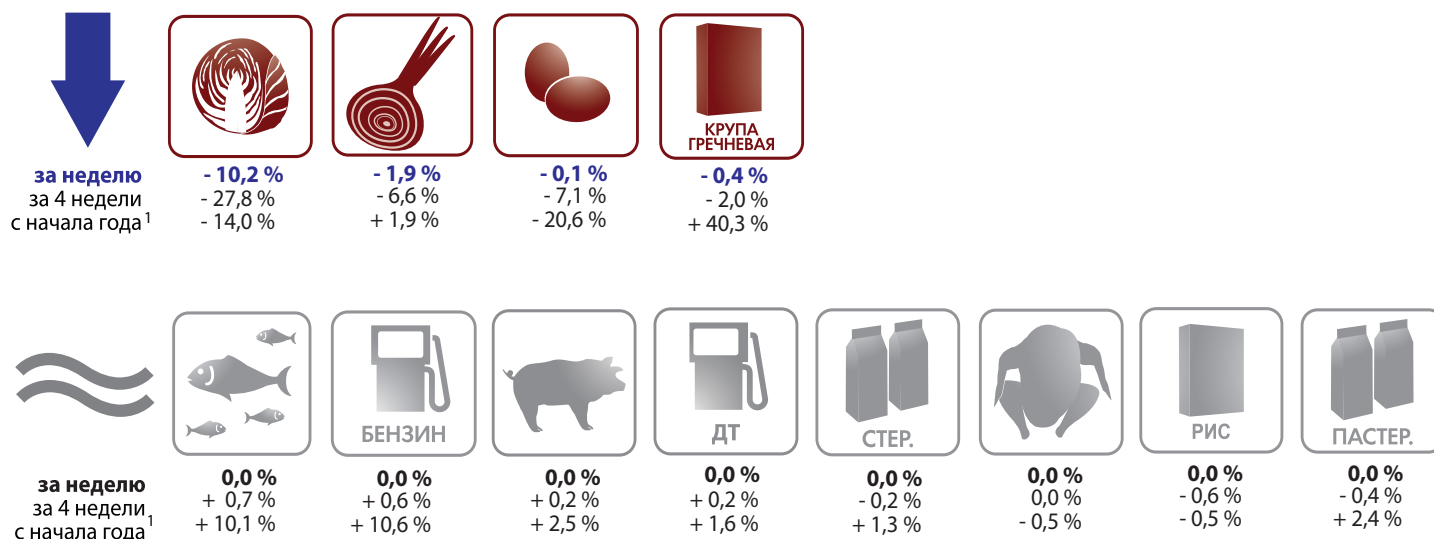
КРУПА ГРЕЧНЕВАЯ

за неделю
за 4 недели
с начала года $^1$

- 10,2 %
- 27,8 %
- 14,0 %

- 1,9 %
- 6,6 %
+ 1,9 %

- 0,1 %
- 7,1 %
- 20,6 %

- 0,4 %
- 2,0 %
+ 40,3 %

БЕНЗИН

ДТ

СТЕР.

РИС

ПАСТЕР.

за неделю
за 4 недели
с начала года $^1$

0,0 %
+ 0,7 %
+ 10,1 %

0,0 %
+ 0,6 %
+ 10,6 %

0,0 %
+ 0,2 %
+ 2,5 %

0,0 %
+ 0,2 %
+ 1,6 %

0,0 %
- 0,2 %
+ 1,3 %

0,0 %
0,0 %
- 0,5 %

0,0 %
- 0,6 %
- 0,5 %

0,0 %
- 0,4 %
+ 2,4 %